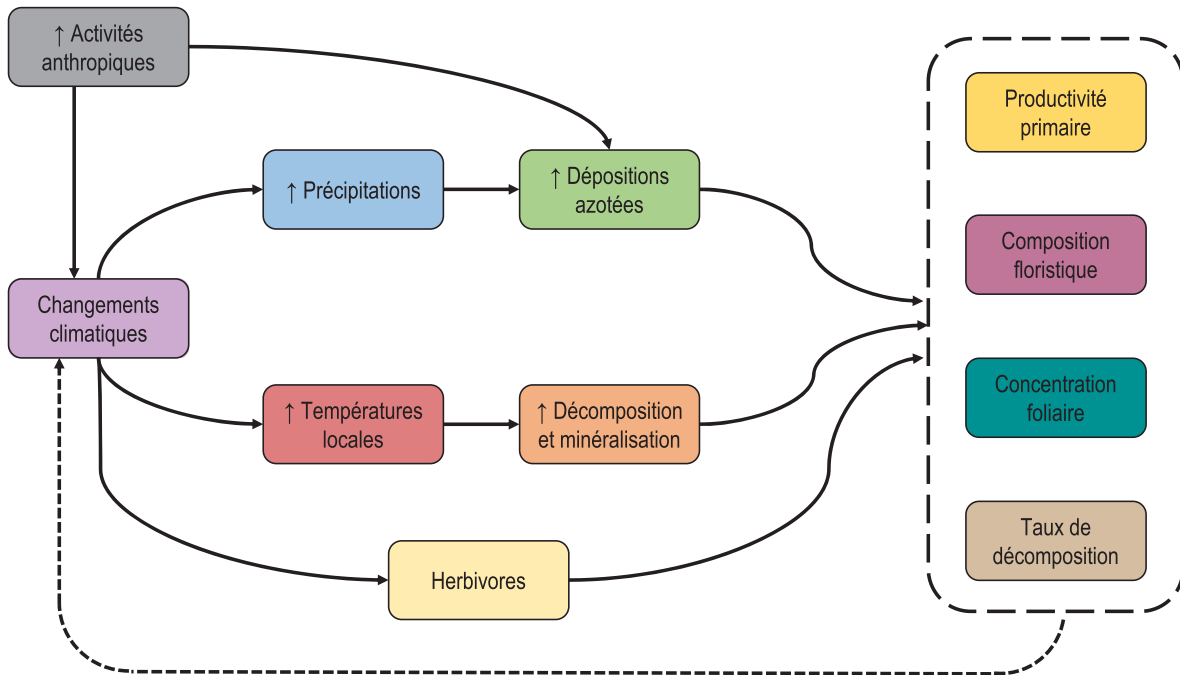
↑ Activités anthropiques

↑ Précipitations

↑ Dépositions azotées

Changements climatiques

↑ Températures locales

↑ Décomposition et minéralisation

Herbivores

Productivité primaire

Composition floristique

Concentration foliaire

Taux de décomposition